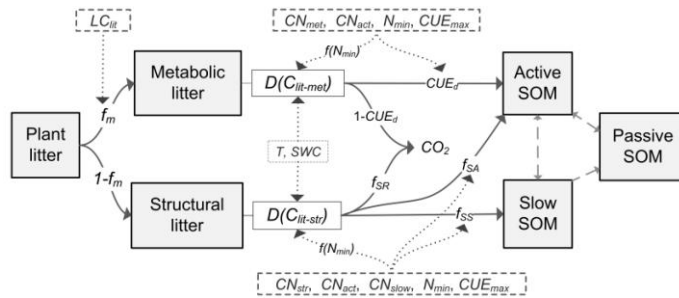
$LC_{lit}$

$CN_{met}$, $CN_{act}$, $N_{min}$, $CUE_{max}$

$f(N_{min})$

Metabolic litter

$D(C_{lit\text{-}met})$

$CUE_d$

Active SOM

Plant litter

$f_m$

$1\text{-}CUE_d$

$CO_2$

$T$, $SWC$

Passive SOM

$1\text{-}f_m$

$f_{SR}$

$f_{SA}$

Structural litter

$D(C_{lit\text{-}str})$

$f_{SS}$

Slow SOM

$f(N_{min})$

$CN_{str}$, $CN_{act}$, $CN_{slow}$, $N_{min}$, $CUE_{max}$